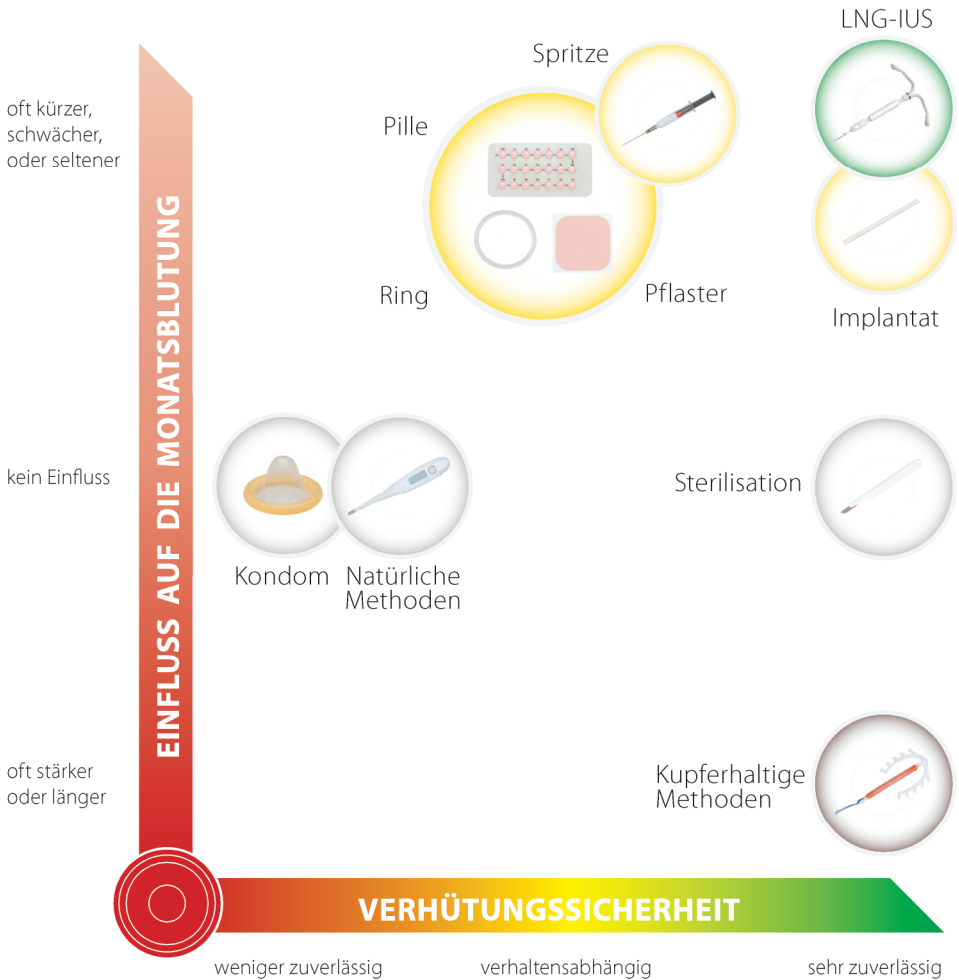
oft kürzer, schwächer, oder seltener

kein Einfluss

oft stärker oder länger

EINFLUSS AUF DIE MONATSBLUTUNG

Spritze

Pille

Ring

Pflaster

LNG-IUS

Implantat

Kondom

Natürliche Methoden

Sterilisation

Kupferhaltige Methoden

VERHÜTUNGSSICHERHEIT

weniger zuverlässig

verhaltensabhängig

sehr zuverlässig